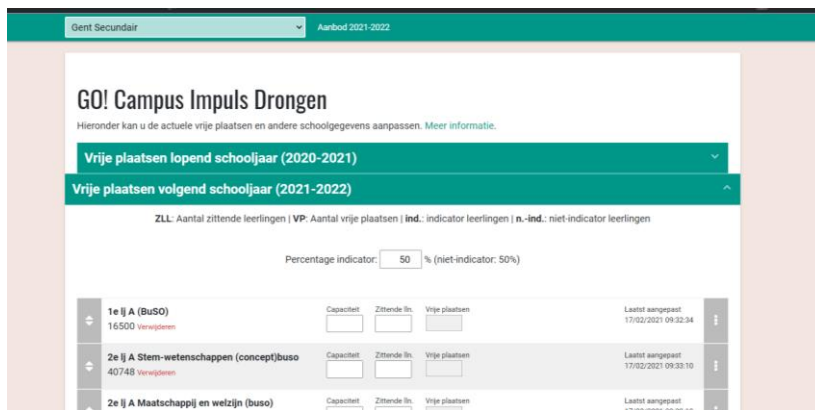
Gent Secundair

Aanbod 2021-2022

GO! Campus Impuls Drongen

Hieronder kan u de actuele vrije plaatsen en andere schoolgegevens aanpassen. Meer informatie.

Vrije plaatsen lopend schooljaar (2020-2021)

Vrije plaatsen volgend schooljaar (2021-2022)

ZLL: Aantal zittende leerlingen | VP: Aantal vrije plaatsen | ind.: indicator leerlingen | n.-ind.: niet-indicator leerlingen

Percentage indicator: 50 % (niet-indicator: 50%)

1e lj A (BuSO)
16500 Verwijderen
Capaciteit | Zittende lln. | Vrije plaatsen
Laatst aangepast 17/02/2021 09:32:34

2e lj A Stem-wetenschappen (concept)buso
40748 Verwijderen
Capaciteit | Zittende lln. | Vrije plaatsen
Laatst aangepast 17/02/2021 09:33:10

2e lj A Maatschappij en welzijn (buso)
Capaciteit | Zittende lln. | Vrije plaatsen
Laatst aangepast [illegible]